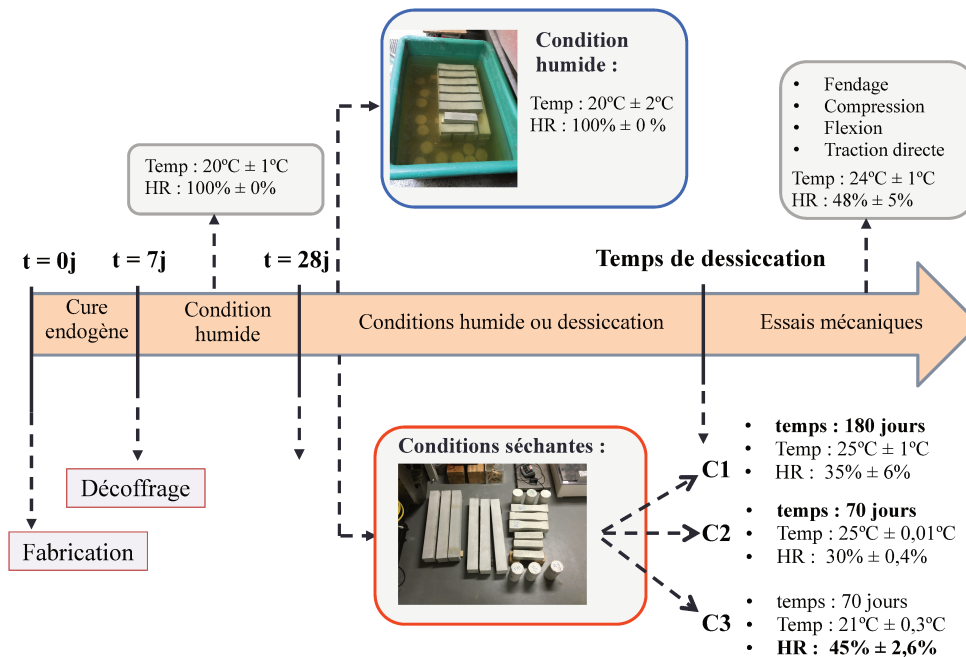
Condition humide :

Temp : 20ºC ± 2ºC
HR : 100% ± 0 %

- Fendage
- Compression
- Flexion
- Traction directe

Temp : 24ºC ± 1ºC
HR : 48% ± 5%

Temp : 20ºC ± 1ºC
HR : 100% ± 0%

t = 0j
t = 7j
t = 28j
Temps de dessiccation

Cure endogène
Condition humide
Conditions humide ou dessiccation
Essais mécaniques

Décoffrage
Fabrication

Conditions séchantes :

C1
- temps : 180 jours
- Temp : 25ºC ± 1ºC
- HR : 35% ± 6%

C2
- temps : 70 jours
- Temp : 25ºC ± 0,01ºC
- HR : 30% ± 0,4%

C3
- temps : 70 jours
- Temp : 21ºC ± 0,3ºC
- HR : 45% ± 2,6%